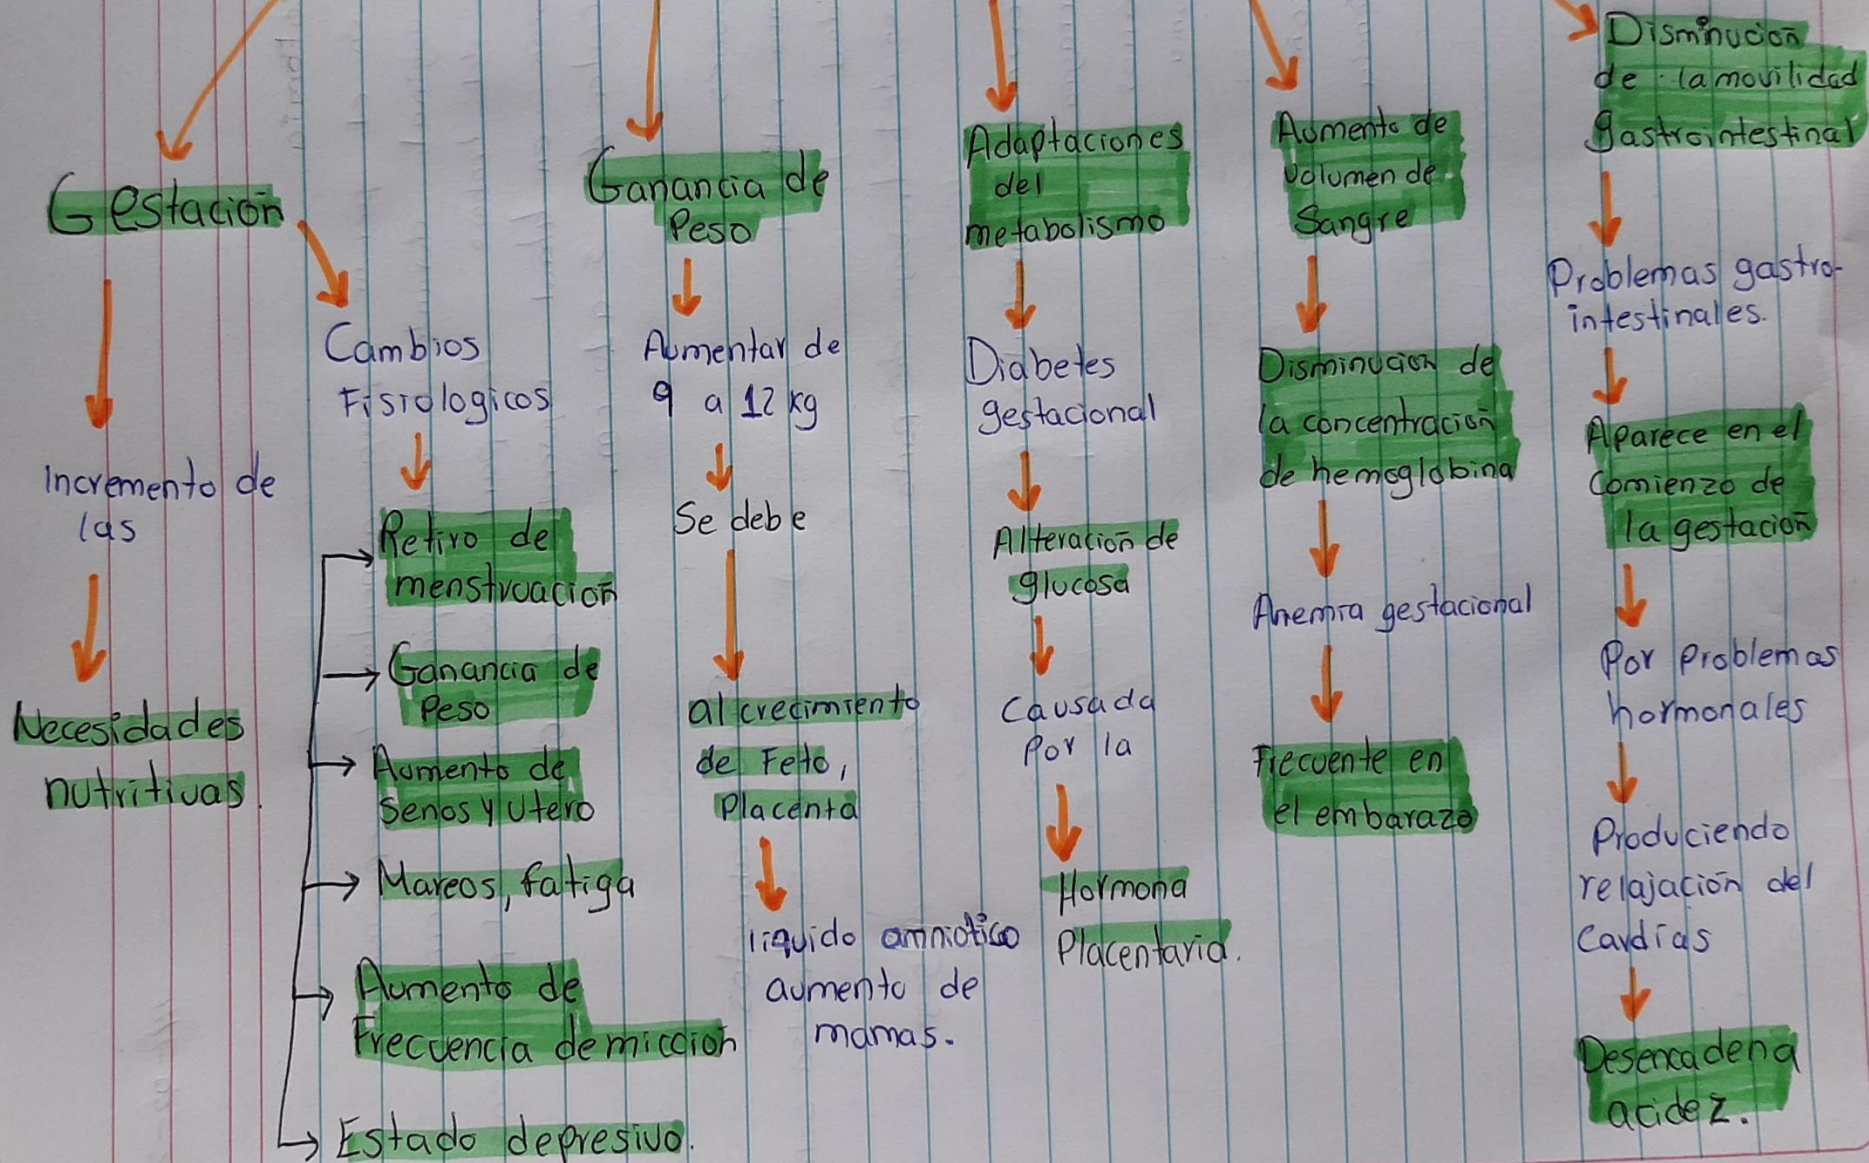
Gestación

Incremento de las

Necesidades nutritivas.

Cambios Fisiologicos

Retiro de menstruación

Ganancia de Peso

Aumento de Senos y Utero

Mareos, fatiga

Aumento de Frecuencia de miccion

Estado depresivo.

Ganancia de Peso

Aumentar de 9 a 12 kg

Se debe

al crecimiento de Feto, Placenta

liquido amniotico aumento de mamas.

Adaptaciones del metabolismo

Diabetes gestacional

Alteración de glucosa

Causada Por la

Hormona Placentaria.

Aumento de Volumen de Sangre

Disminución de la concentración de hemoglobina

Anemia gestacional

Frecuente en el embarazo

Disminución de la movilidad Gastrointestinal

Problemas gastrointestinales.

Aparece en el comienzo de la gestación

Por problemas hormonales

Produciendo relajación del Cardias

Desencadena acidez.